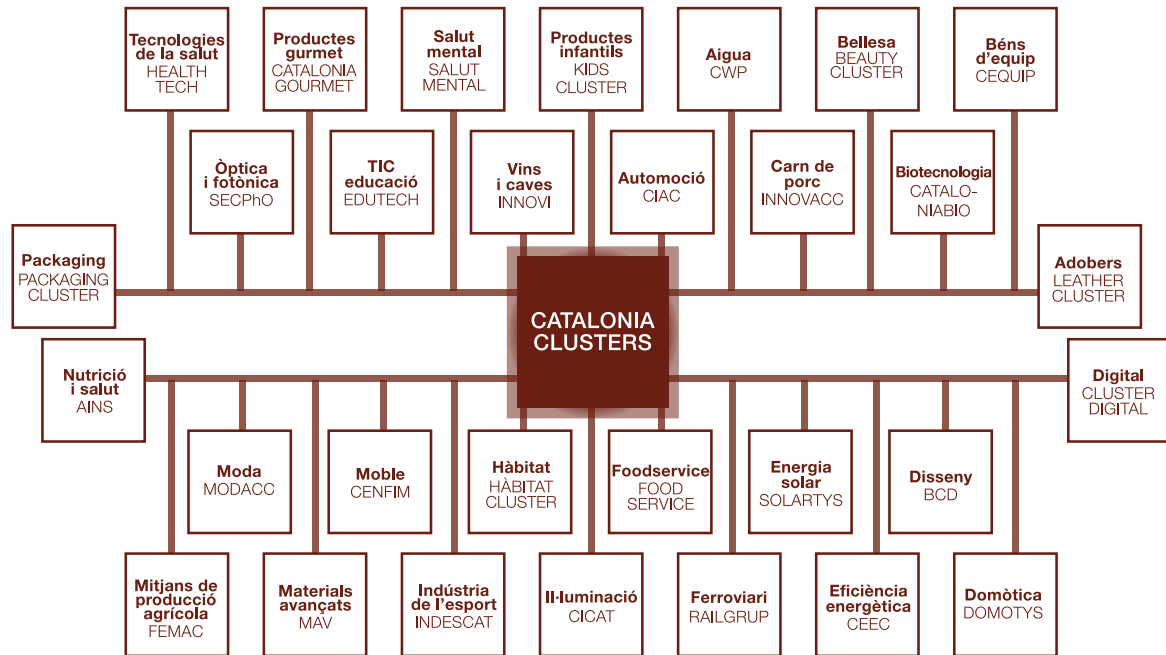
Tecnologies de la salut
HEALTH TECH

Productes gurmet
CATALONIA GOURMET

Salut mental
SALUT MENTAL

Productes infantils
KIDS CLUSTER

Aigua
CWP

Bellesa
BEAUTY CLUSTER

Béns d'equip
CEQUIP

Òptica i fotònica
SECPhO

TIC educació
EDUTECH

Vins i caves
INNOVI

Automoció
CIAC

Carn de porc
INNOVACC

Biotecnologia
CATALO-NIABIO

Packaging
PACKAGING CLUSTER

CATALONIA CLUSTERS

Adobers
LEATHER CLUSTER

Nutrició i salut
AINS

Digital
CLUSTER DIGITAL

Moda
MODACC

Moble
CENFIM

Hàbitat
HÀBITAT CLUSTER

Foodservice
FOOD SERVICE

Energia solar
SOLARTYS

Disseny
BCD

Mitjans de producció agrícola
FEMAC

Materials avançats
MAV

Indústria de l'esport
INDESCAT

Il·luminació
CICAT

Ferroviari
RAILGRUP

Eficiència energètica
CEEC

Domòtica
DOMOTYS